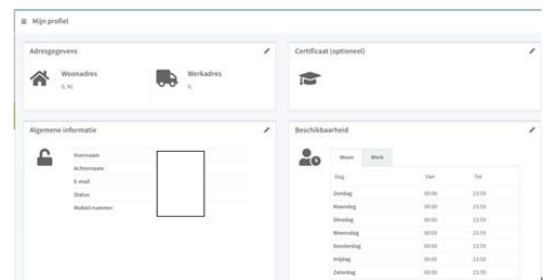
≡ Mijn profiel

Adresgegevens

Woonadres
0, NL

Werkadres
0,

Certificaat (optioneel)

Algemene informatie

Voornaam
Achternaam
E-mail
Status
Mobiel nummer

Beschikbaarheid

Woon | Werk

| Dag | Van | Tot |
|---|---|---|
| Zondag | 00:00 | 23:59 |
| Maandag | 00:00 | 23:59 |
| Dinsdag | 00:00 | 23:59 |
| Woensdag | 00:00 | 23:59 |
| Donderdag | 00:00 | 23:59 |
| Vrijdag | 00:00 | 23:59 |
| Zaterdag | 00:00 | 23:59 |